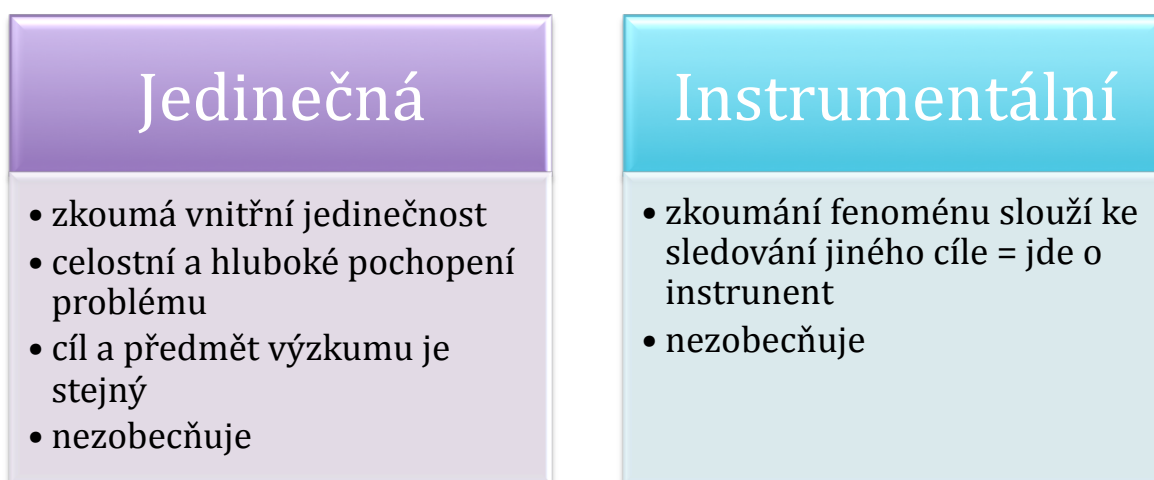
Jedinečná

- zkoumá vnitřní jedinečnost
- celostní a hluboké pochopení problému
- cíl a předmět výzkumu je stejný
- nezobecňuje

Instrumentální

- zkoumání fenoménu slouží ke sledování jiného cíle = jde o instrunent
- nezobecňuje